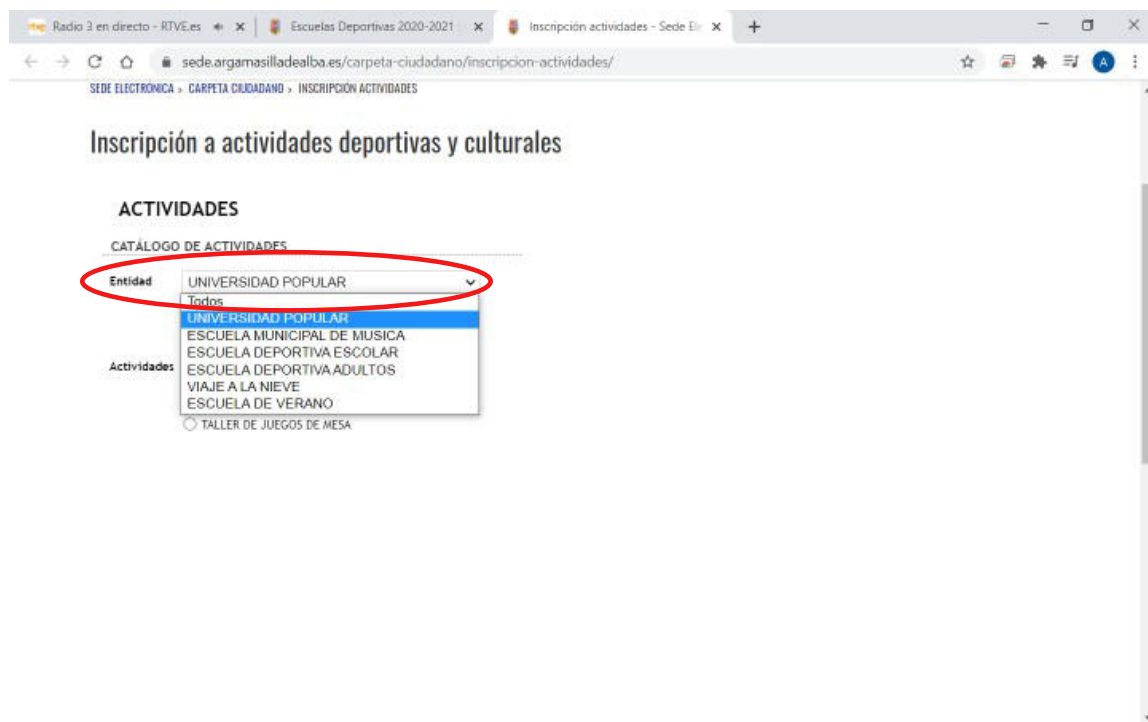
Radio 3 en directo - RTVE.es
Escuelas Deportivas 2020-2021
Inscripción actividades - Sede El

sede.argamasilladealba.es/carpeta-ciudadano/inscripcion-actividades/

SEDE ELECTRONICA › CARPETA CIUDADANO › INSCRIPCIÓN ACTIVIDADES

Inscripción a actividades deportivas y culturales

ACTIVIDADES

CATÁLOGO DE ACTIVIDADES

Entidad UNIVERSIDAD POPULAR

Todos
UNIVERSIDAD POPULAR
ESCUELA MUNICIPAL DE MUSICA
ESCUELA DEPORTIVA ESCOLAR
ESCUELA DEPORTIVA ADULTOS
VIAJE A LA NIEVE
ESCUELA DE VERANO

Actividades

TALLER DE JUEGOS DE MESA